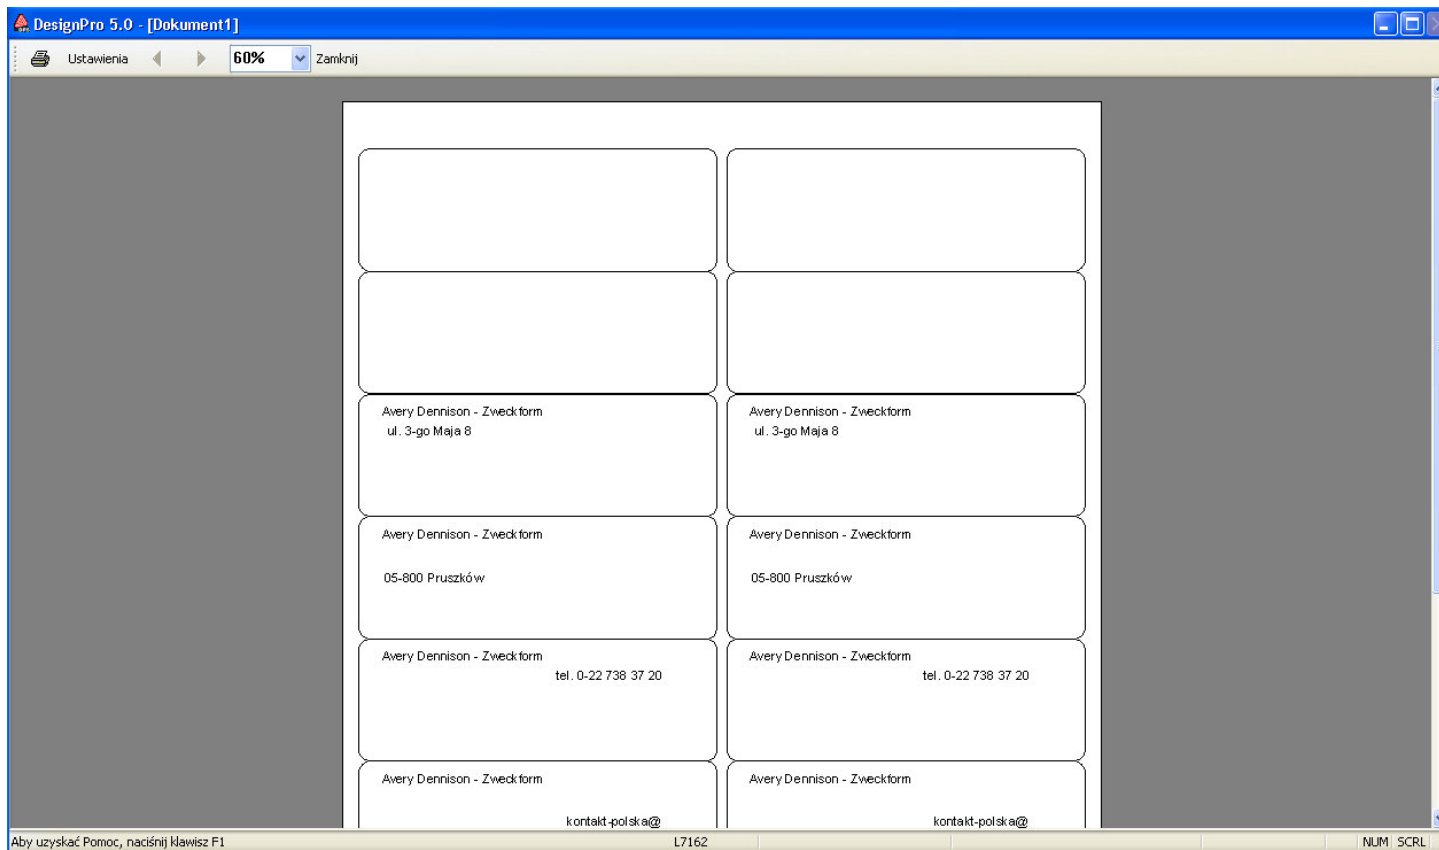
DesignPro 5.0 - [Dokument1]

Ustawienia 60% Zamknij

Avery Dennison - Zweckform
ul. 3-go Maja 8

Avery Dennison - Zweckform
ul. 3-go Maja 8

Avery Dennison - Zweckform
05-800 Pruszków

Avery Dennison - Zweckform
05-800 Pruszków

Avery Dennison - Zweckform
tel. 0-22 738 37 20

Avery Dennison - Zweckform
tel. 0-22 738 37 20

Avery Dennison - Zweckform
kontakt-polska@

Avery Dennison - Zweckform
kontakt-polska@

Aby uzyskać Pomoc, naciśnij klawisz F1 L7162 NUM SCRL